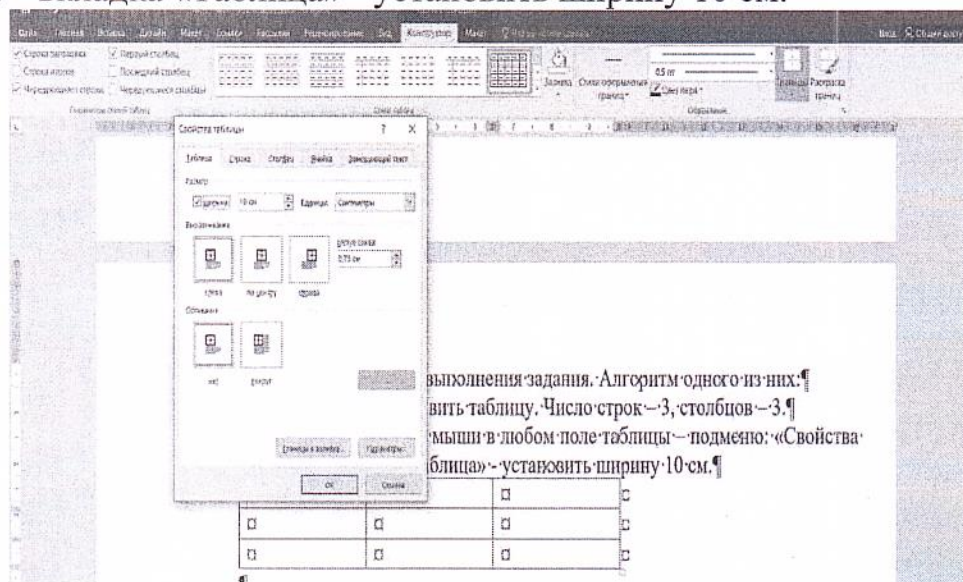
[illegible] «Таблица» - установить ширину 10 см.

Файл Главная Вставка Дизайн Макет Ссылки Рассылки Рецензирование Вид Конструктор Макет

Строка заголовка Первый столбец
Строка итогов Последний столбец
Чередующиеся строки Чередующиеся столбцы
Параметры стилей таблиц

Стили таблиц

Заливка Стили оформления границ

0,5 пт
Цвет пера

Границы Раскраска границ

Обрамление

Свойства таблицы ? X

Таблица Строка Столбец Ячейка Замещающий текст

Размер
Ширина: 10 см Единицы: Сантиметры

Выравнивание
Отступ слева: 0,75 см
слева по центру справа

Обтекание
нет вокруг

Границы и заливка... Параметры...

ОК Отмена

выполнения задания. Алгоритм одного из них:¶
вить таблицу. Число строк – 3, столбцов – 3.¶
мыши в любом поле таблицы – подменю: «Свойства
блица» - установить ширину 10 см.¶

| ¤ | ¤ | ¤ |
|---|---|---|
| ¤ | ¤ | ¤ |
| ¤ | ¤ | ¤ |

¶